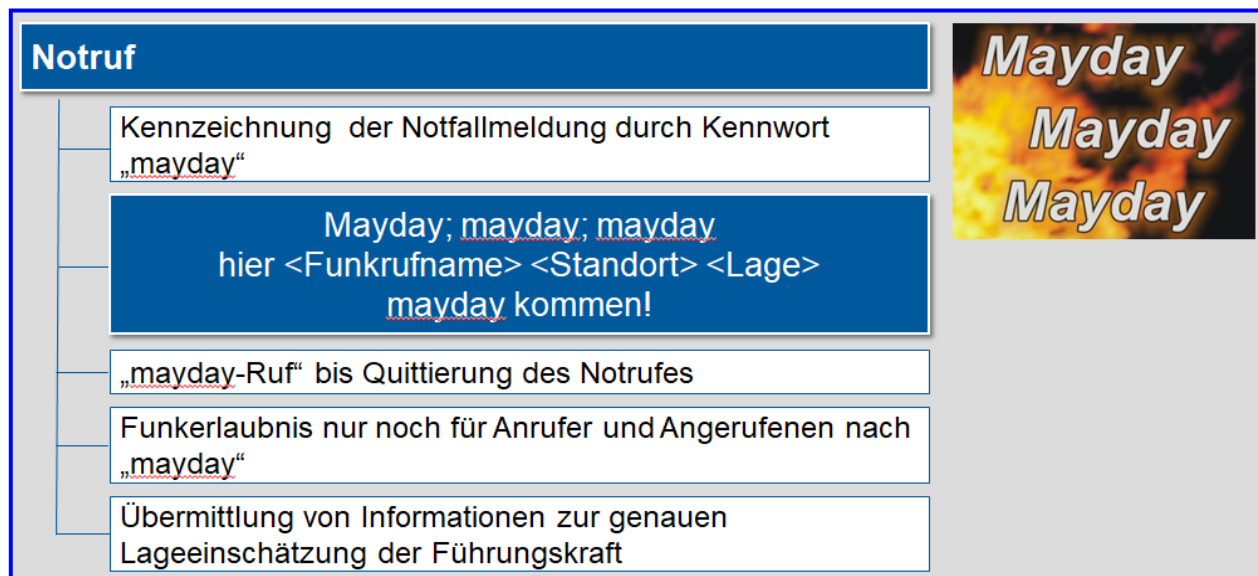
Notruf

Kennzeichnung der Notfallmeldung durch Kennwort „mayday“

Mayday; mayday; mayday
hier <Funkrufname> <Standort> <Lage>
mayday kommen!

„mayday-Ruf“ bis Quittierung des Notrufes

Funkerlaubnis nur noch für Anrufer und Angerufenen nach „mayday“

Übermittlung von Informationen zur genauen Lageeinschätzung der Führungskraft

Mayday
Mayday
Mayday